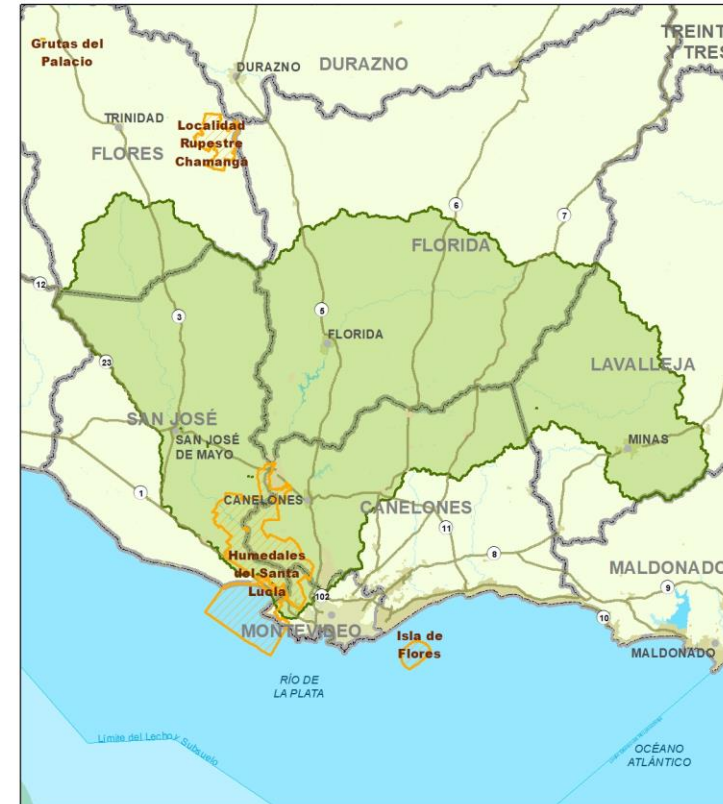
Grutas del Palacio

DURAZNO DURAZNO

TREINTA Y TRES

TRINIDAD

Localidad Rupestre Chamangá

FLORES

6

7

FLORIDA

12

3

5

FLORIDA

LAVALLEJA

23

SAN JOSÉ

SAN JOSÉ DE MAYO

MINAS

1

CANELONES

CANELONES

11

8

Humedales del Santa Lucía

MALDONADO

102

9

MONTEVIDEO

10

Isla de Flores

MALDONADO

RÍO DE LA PLATA

Límite del Lecho y Subsuelo

OCÉANO ATLÁNTICO